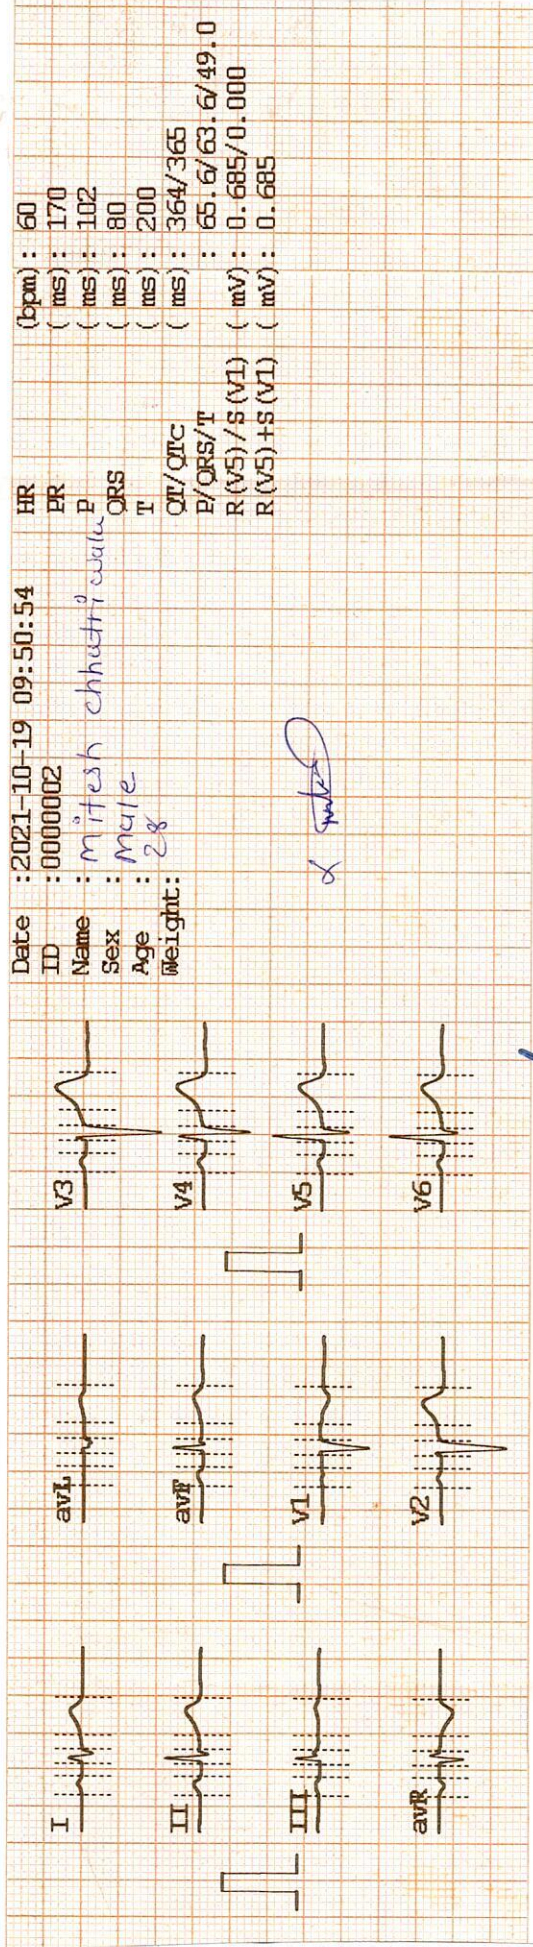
Date :2021-10-19 09:50:54
ID :0000002
Name : mitesh chhattiwala
Sex : Male
Age : 28
Weight:

| | | | |
|---|---|---|---|
| HR | (bpm) | : | 60 |
| PR | ( ms) | : | 170 |
| P | ( ms) | : | 102 |
| QRS | ( ms) | : | 80 |
| T | ( ms) | : | 200 |
| QT/QTc | ( ms) | : | 364/365 |
| P/QRS/T | | : | 65.6/63.6/49.0 |
| R(V5)/S(V1) | ( mV) | : | 0.685/0.000 |
| R(V5)+S(V1) | ( mV) | : | 0.685 |

I
avL
V3
II
avF
V4
III
V1
V5
avR
V2
V6